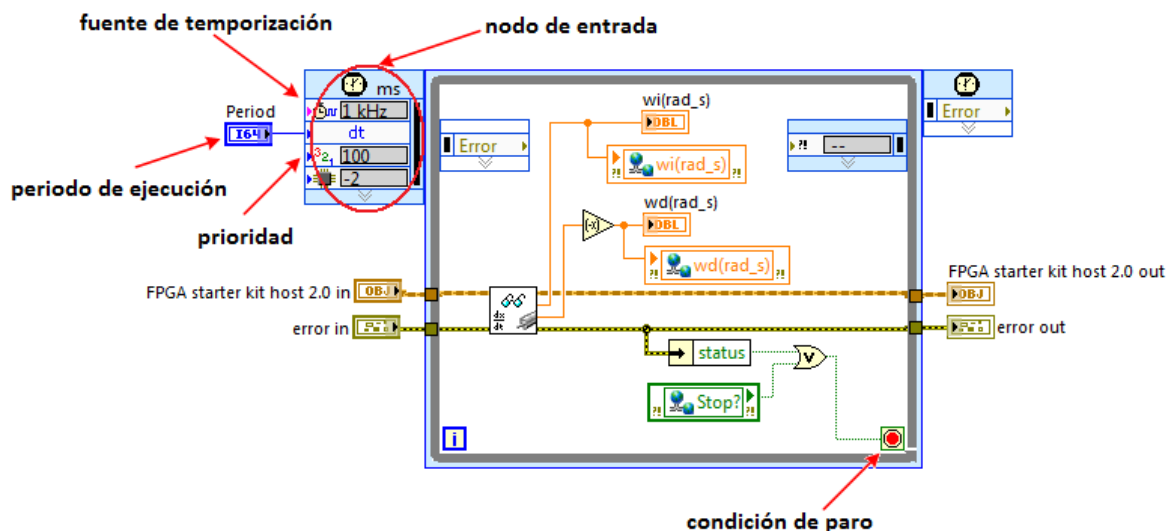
fuente de temporización

nodo de entrada

ms

Period

I64

1 kHz

dt

100

-2

periodo de ejecución

prioridad

Error

wi(rad_s)

DBL

wi(rad_s)

wd(rad_s)

DBL

wd(rad_s)

--

Error

FPGA starter kit host 2.0 in

OBJ

error in

$\frac{dx}{dt}$

status

Stop?

i

FPGA starter kit host 2.0 out

OBJ

error out

condición de paro